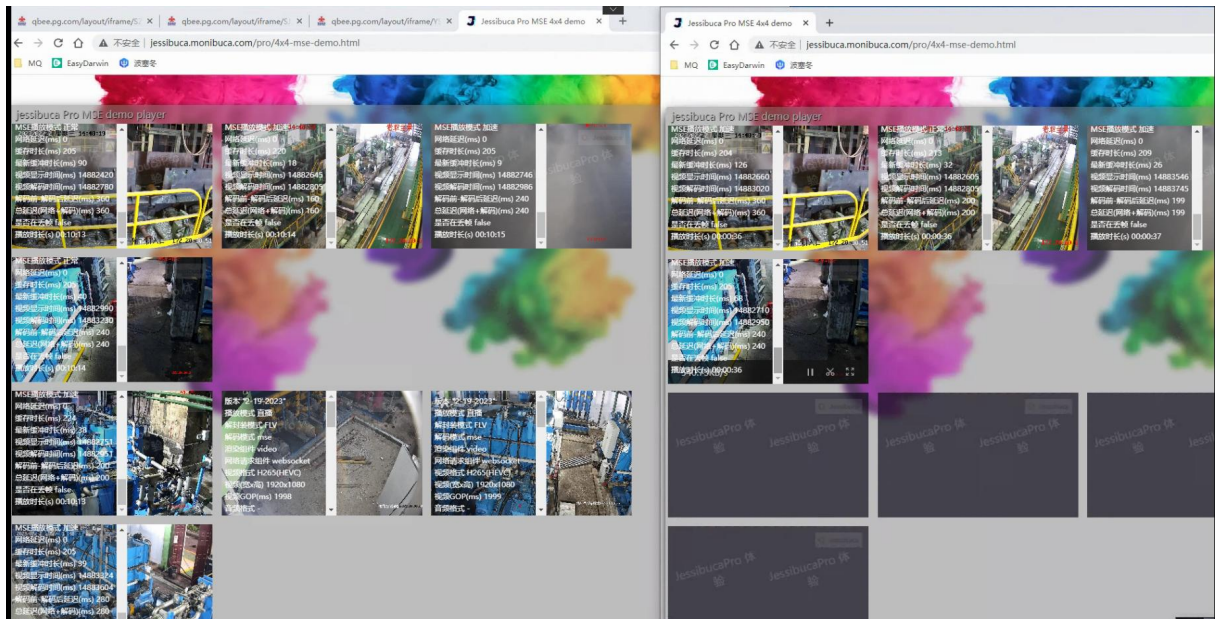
qbee.pg.com/layout/iframe/S ×
qbee.pg.com/layout/iframe/S ×
qbee.pg.com/layout/iframe/ ×
Jessibuca Pro MSE 4x4 demo ×
+
不安全 | jessibuca.monibuca.com/pro/4x4-mse-demo.html
MQ EasyDarwin 波麦冬

jessibuca Pro MSE demo player

MSE播放模式 加速
网络延迟(ms) 0
缓存时长(ms) 205
最新缓冲时长(ms) 90
视频显示时间(ms) 14882420
视频解码时间(ms) 14882780
解码前-解码后延迟(ms) 360
总延迟(网络+解码)(ms) 360
是否在丢帧 false
播放时长(s) 00:10:13

MSE播放模式 加速
网络延迟(ms) 0
缓存时长(ms) 220
最新缓冲时长(ms) 18
视频显示时间(ms) 14882645
视频解码时间(ms) 14882805
解码前-解码后延迟(ms) 160
总延迟(网络+解码)(ms) 160
是否在丢帧 false
播放时长(s) 00:10:14

MSE播放模式 加速
网络延迟(ms) 0
缓存时长(ms) 205
最新缓冲时长(ms) 9
视频显示时间(ms) 14882746
视频解码时间(ms) 14882986
解码前-解码后延迟(ms) 240
总延迟(网络+解码)(ms) 240
是否在丢帧 false
播放时长(s) 00:10:15

MSE播放模式 正常
网络延迟(ms) 0
缓存时长(ms) 205
最新缓冲时长(ms) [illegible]
视频显示时间(ms) 14882990
视频解码时间(ms) 14883230
解码前-解码后延迟(ms) 240
总延迟(网络+解码)(ms) 240
是否在丢帧 false
播放时长(s) 00:10:14

MSE播放模式 加速
网络延迟(ms) 0
缓存时长(ms) 204
最新缓冲时长(ms) 28
视频显示时间(ms) 14882251
视频解码时间(ms) 14882451
解码前-解码后延迟(ms) 200
总延迟(网络+解码)(ms) 200
是否在丢帧 false
播放时长(s) 00:10:13

版本 "2-19-2023"
播放模式 直播
解封装模式 FLV
解码模式 mse
渲染组件 video
网络请求组件 websocket
视频格式 H265(HEVC)
视频(宽x高) 1920x1080
视频GOP(ms) 1998
音频格式 -

版本 "2-19-2023"
播放模式 直播
解封装模式 FLV
解码模式 mse
渲染组件 video
网络请求组件 websocket
视频格式 H265(HEVC)
视频(宽x高) 1920x1080
视频GOP(ms) 1999
音频格式 -

MSE播放模式 加速
网络延迟(ms) 0
缓存时长(ms) 205
最新缓冲时长(ms) 39
视频显示时间(ms) 14883324
视频解码时间(ms) 14883604
解码前-解码后延迟(ms) 280
总延迟(网络+解码)(ms) 280

Jessibuca Pro MSE 4x4 demo ×
+
不安全 | jessibuca.monibuca.com/pro/4x4-mse-demo.html
MQ EasyDarwin 波麦冬

jessibuca Pro MSE demo player

MSE播放模式 加速
网络延迟(ms) 0
缓存时长(ms) 204
最新缓冲时长(ms) 126
视频显示时间(ms) 14882660
视频解码时间(ms) 14883020
解码前-解码后延迟(ms) 360
总延迟(网络+解码)(ms) 360
是否在丢帧 false
播放时长(s) 00:00:36

MSE播放模式 正常
网络延迟(ms) 0
缓存时长(ms) 217
最新缓冲时长(ms) 32
视频显示时间(ms) 14882605
视频解码时间(ms) 14882805
解码前-解码后延迟(ms) 200
总延迟(网络+解码)(ms) 200
是否在丢帧 false
播放时长(s) 00:00:36

MSE播放模式 加速
网络延迟(ms) 0
缓存时长(ms) 209
最新缓冲时长(ms) 26
视频显示时间(ms) 14883546
视频解码时间(ms) 14883745
解码前-解码后延迟(ms) 199
总延迟(网络+解码)(ms) 199
是否在丢帧 false
播放时长(s) 00:00:37

MSE播放模式 加速
网络延迟(ms) 0
缓存时长(ms) 205
最新缓冲时长(ms) 58
视频显示时间(ms) 14882710
视频解码时间(ms) 14882950
解码前-解码后延迟(ms) 240
总延迟(网络+解码)(ms) 240
是否在丢帧 false
播放时长(s) 00:00:36

JessibucaPro 体验
JessibucaPro 体验
JessibucaPro 体验
JessibucaPro 体验